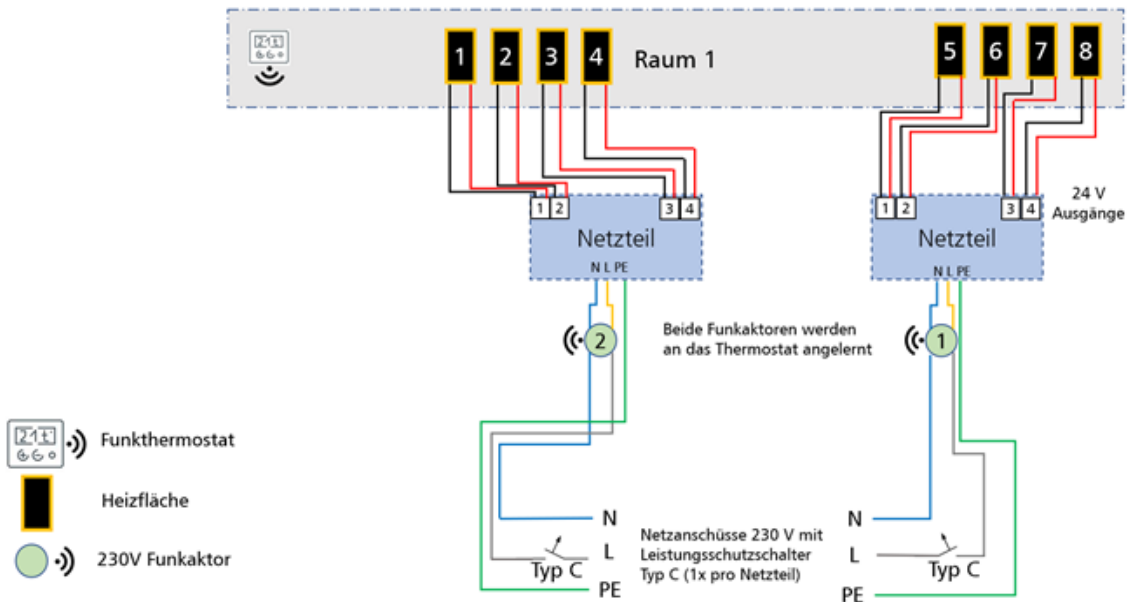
21.1

1 2 3 4 Raum 1

5 6 7 8

1 2 3 4

1 2 3 4

24 V Ausgänge

Netzteil
N L PE

Netzteil
N L PE

2

Beide Funkaktoren werden an das Thermostat angelernt

1

21.1 Funkthermostat

Heizfläche

230V Funkaktor

N
L
Typ C
PE

Netzanschüsse 230 V mit Leistungsschutzschalter Typ C (1x pro Netzteil)

N
L
Typ C
PE